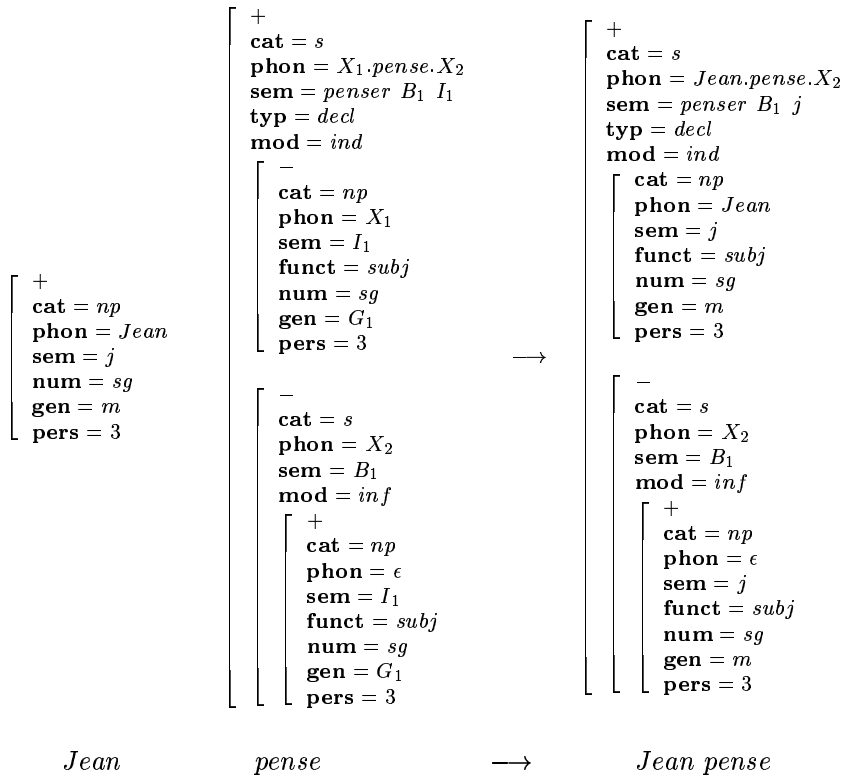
+
**cat** = $np$
**phon** = $Jean$
**sem** = $j$
**num** = $sg$
**gen** = $m$
**pers** = 3

+
**cat** = $s$
**phon** = $X_1.pense.X_2$
**sem** = $penser\ B_1\ I_1$
**typ** = $decl$
**mod** = $ind$

−
**cat** = $np$
**phon** = $X_1$
**sem** = $I_1$
**funct** = $subj$
**num** = $sg$
**gen** = $G_1$
**pers** = 3

−
**cat** = $s$
**phon** = $X_2$
**sem** = $B_1$
**mod** = $inf$

+
**cat** = $np$
**phon** = $\epsilon$
**sem** = $I_1$
**funct** = $subj$
**num** = $sg$
**gen** = $G_1$
**pers** = 3

$\longrightarrow$

+
**cat** = $s$
**phon** = $Jean.pense.X_2$
**sem** = $penser\ B_1\ j$
**typ** = $decl$
**mod** = $ind$

**cat** = $np$
**phon** = $Jean$
**sem** = $j$
**funct** = $subj$
**num** = $sg$
**gen** = $m$
**pers** = 3

−
**cat** = $s$
**phon** = $X_2$
**sem** = $B_1$
**mod** = $inf$

+
**cat** = $np$
**phon** = $\epsilon$
**sem** = $j$
**funct** = $subj$
**num** = $sg$
**gen** = $m$
**pers** = 3

$Jean$ $pense$ $\longrightarrow$ $Jean\ pense$